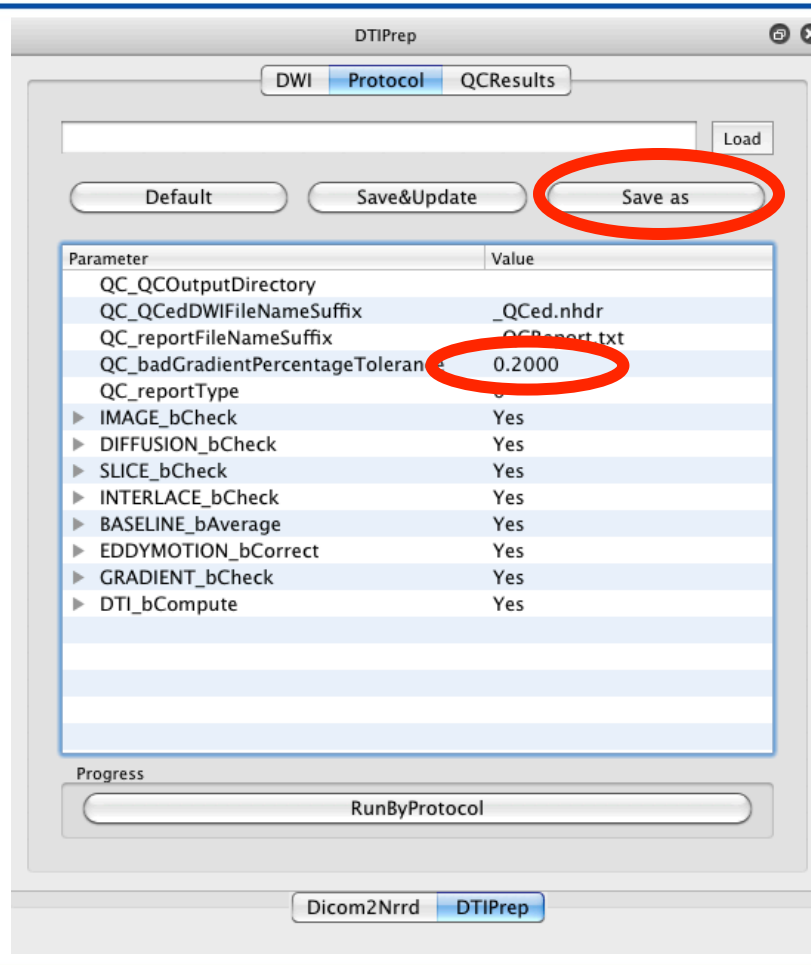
DTIPrep

DWI Protocol QCResults

Load

Default Save&Update Save as

| Parameter | Value |
|---|---|
| QC_QCOutputDirectory | |
| QC_QCedDWIFileNameSuffix | _QCed.nhdr |
| QC_reportFileNameSuffix | _QCReport.txt |
| QC_badGradientPercentageTolerance | 0.2000 |
| QC_reportType | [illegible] |
| IMAGE_bCheck | Yes |
| DIFFUSION_bCheck | Yes |
| SLICE_bCheck | Yes |
| INTERLACE_bCheck | Yes |
| BASELINE_bAverage | Yes |
| EDDYMOTION_bCorrect | Yes |
| GRADIENT_bCheck | Yes |
| DTI_bCompute | Yes |

Progress

RunByProtocol

Dicom2Nrrd DTIPrep